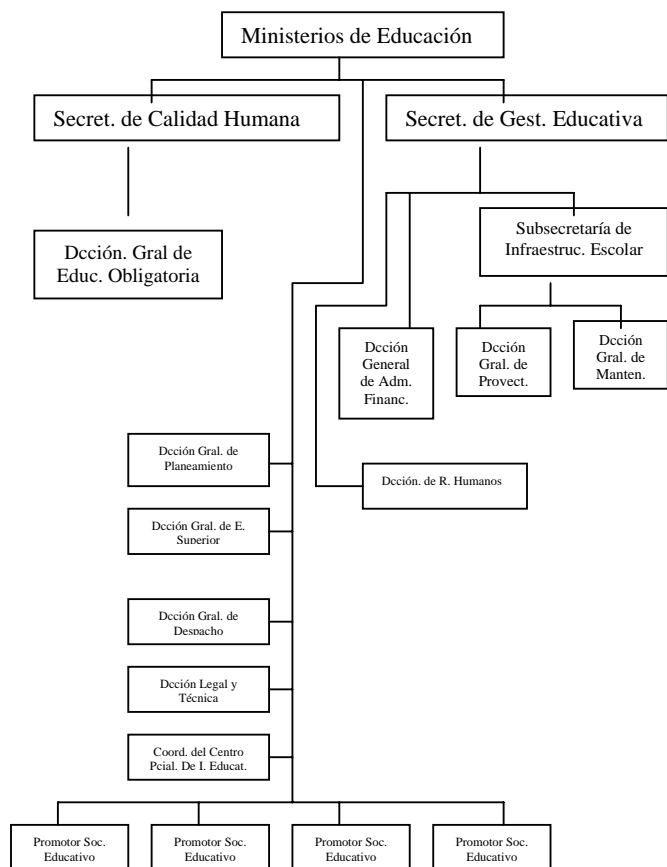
Ministerios de Educación

Secret. de Calidad Humana

Secret. de Gest. Educativa

Dcción. Gral de Educ. Obligatoria

Subsecretaría de Infraestruc. Escolar

Dcción General de Adm. Financ.

Dcción Gral. de Provect.

Dcción Gral. de Manten.

Dcción Gral. de Planeamiento

Dcción. de R. Humanos

Dcción Gral. de E. Superior

Dcción Gral. de Despacho

Dcción Legal y Técnica

Coord. del Centro Pcial. De I. Educat.

Promotor Soc. Educativo

Promotor Soc. Educativo

Promotor Soc. Educativo

Promotor Soc. Educativo